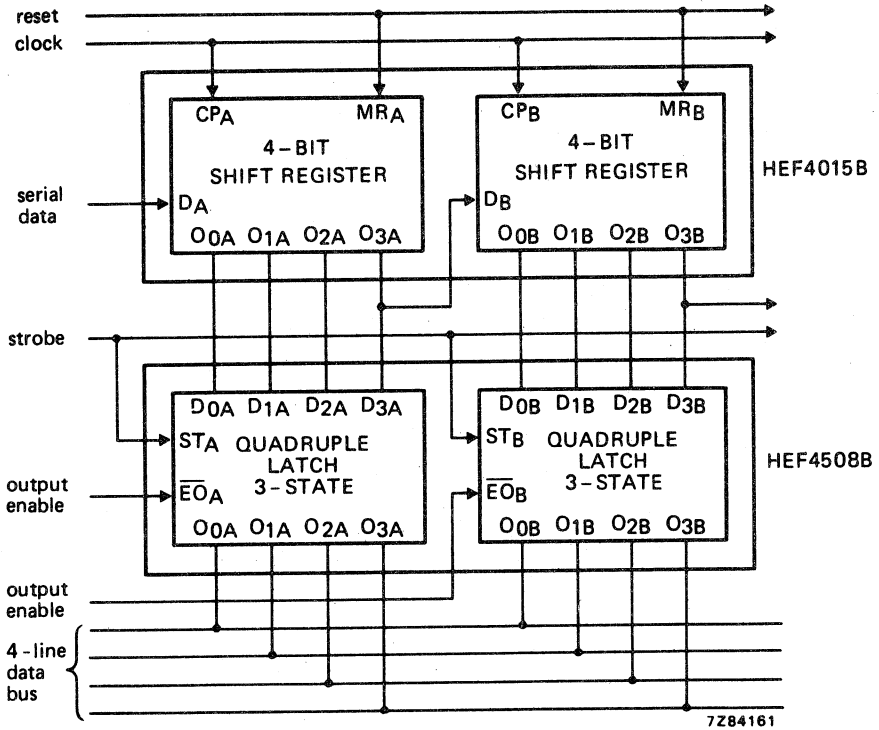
reset
clock

$CP_A$
$MR_A$
4-BIT
SHIFT REGISTER
serial data
$D_A$
$O_{0A}$ $O_{1A}$ $O_{2A}$ $O_{3A}$

$CP_B$
$MR_B$
4-BIT
SHIFT REGISTER
$D_B$
$O_{0B}$ $O_{1B}$ $O_{2B}$ $O_{3B}$

HEF4015B

strobe

$D_{0A}$ $D_{1A}$ $D_{2A}$ $D_{3A}$
$ST_A$ QUADRUPLE LATCH 3-STATE
output enable
$\overline{EO}_A$
$O_{0A}$ $O_{1A}$ $O_{2A}$ $O_{3A}$

$D_{0B}$ $D_{1B}$ $D_{2B}$ $D_{3B}$
$ST_B$ QUADRUPLE LATCH 3-STATE
$\overline{EO}_B$
$O_{0B}$ $O_{1B}$ $O_{2B}$ $O_{3B}$

HEF4508B

output enable

4-line data bus

7Z84161